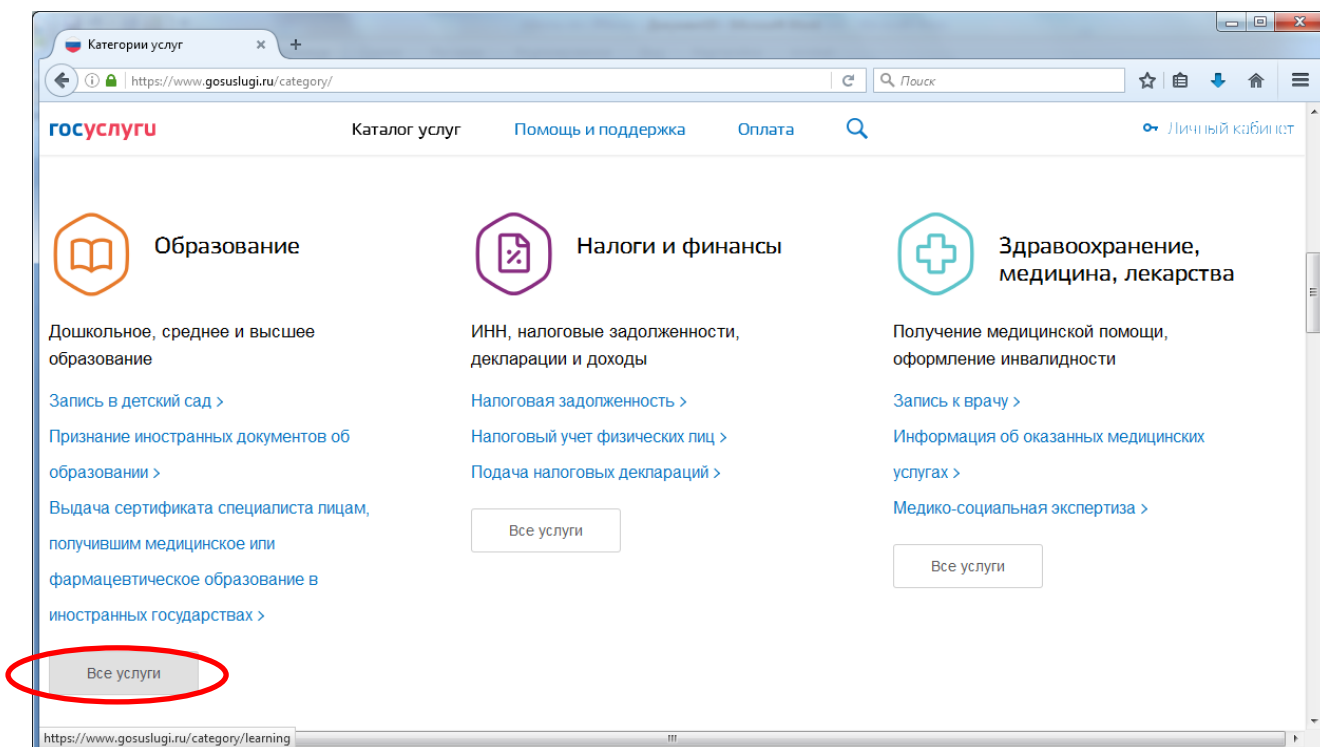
Категории услуг

https://www.gosuslugi.ru/category/

Поиск

госуслуги

Каталог услуг

Помощь и поддержка

Оплата

Личный кабинет

Образование

Дошкольное, среднее и высшее образование

Запись в детский сад >

Признание иностранных документов об образовании >

Выдача сертификата специалиста лицам, получившим медицинское или фармацевтическое образование в иностранных государствах >

Все услуги

Налоги и финансы

ИНН, налоговые задолженности, декларации и доходы

Налоговая задолженность >

Налоговый учет физических лиц >

Подача налоговых деклараций >

Все услуги

Здравоохранение, медицина, лекарства

Получение медицинской помощи, оформление инвалидности

Запись к врачу >

Информация об оказанных медицинских услугах >

Медико-социальная экспертиза >

Все услуги

https://www.gosuslugi.ru/category/learning